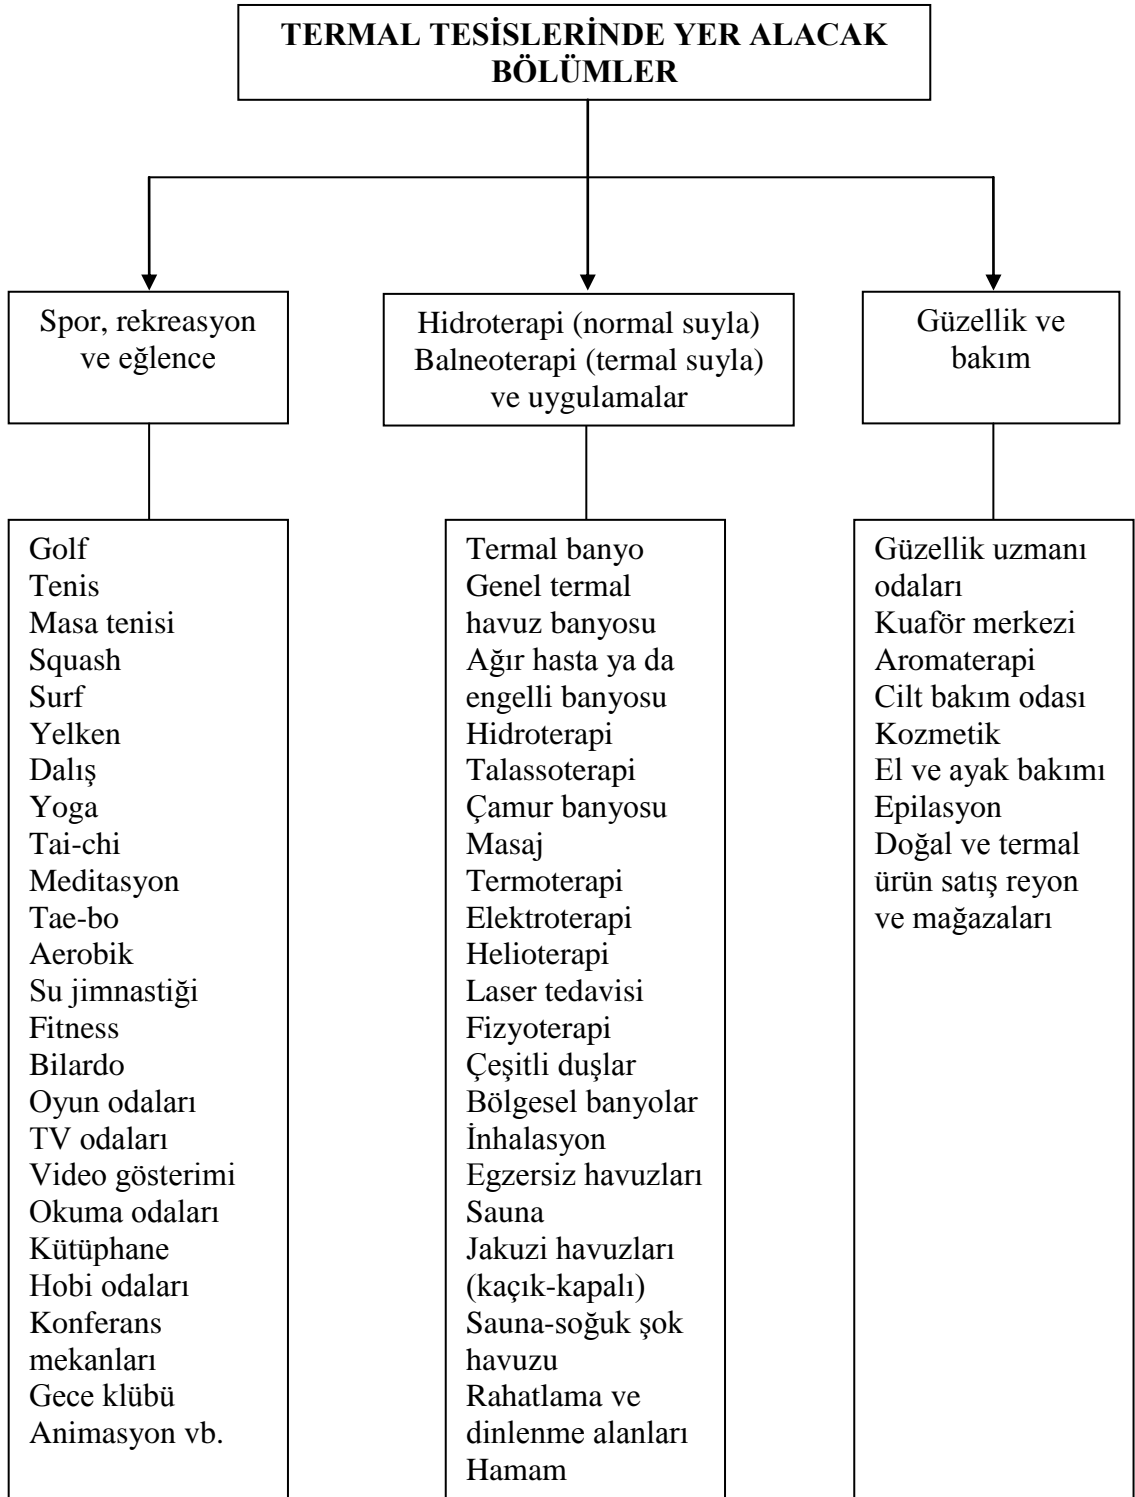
TERMAL TESİSLERİNDE YER ALACAK BÖLÜMLER

Spor, rekreasyon ve eğlence

Hidroterapi (normal suyla) Balneoterapi (termal suyla) ve uygulamalar

Güzellik ve bakım

Golf
Tenis
Masa tenisi
Squash
Surf
Yelken
Dalış
Yoga
Tai-chi
Meditasyon
Tae-bo
Aerobik
Su jimnastiği
Fitness
Bilardo
Oyun odaları
TV odaları
Video gösterimi
Okuma odaları
Kütüphane
Hobi odaları
Konferans mekanları
Gece klübü
Animasyon vb.

Termal banyo
Genel termal havuz banyosu
Ağır hasta ya da engelli banyosu
Hidroterapi
Talassoterapi
Çamur banyosu
Masaj
Termoterapi
Elektroterapi
Helioterapi
Laser tedavisi
Fizyoterapi
Çeşitli duşlar
Bölgesel banyolar
İnhalasyon
Egzersiz havuzları
Sauna
Jakuzi havuzları (kaçık-kapalı)
Sauna-soğuk şok havuzu
Rahatlama ve dinlenme alanları
Hamam

Güzellik uzmanı odaları
Kuaför merkezi
Aromaterapi
Cilt bakım odası
Kozmetik
El ve ayak bakımı
Epilasyon
Doğal ve termal ürün satış reyon ve mağazaları